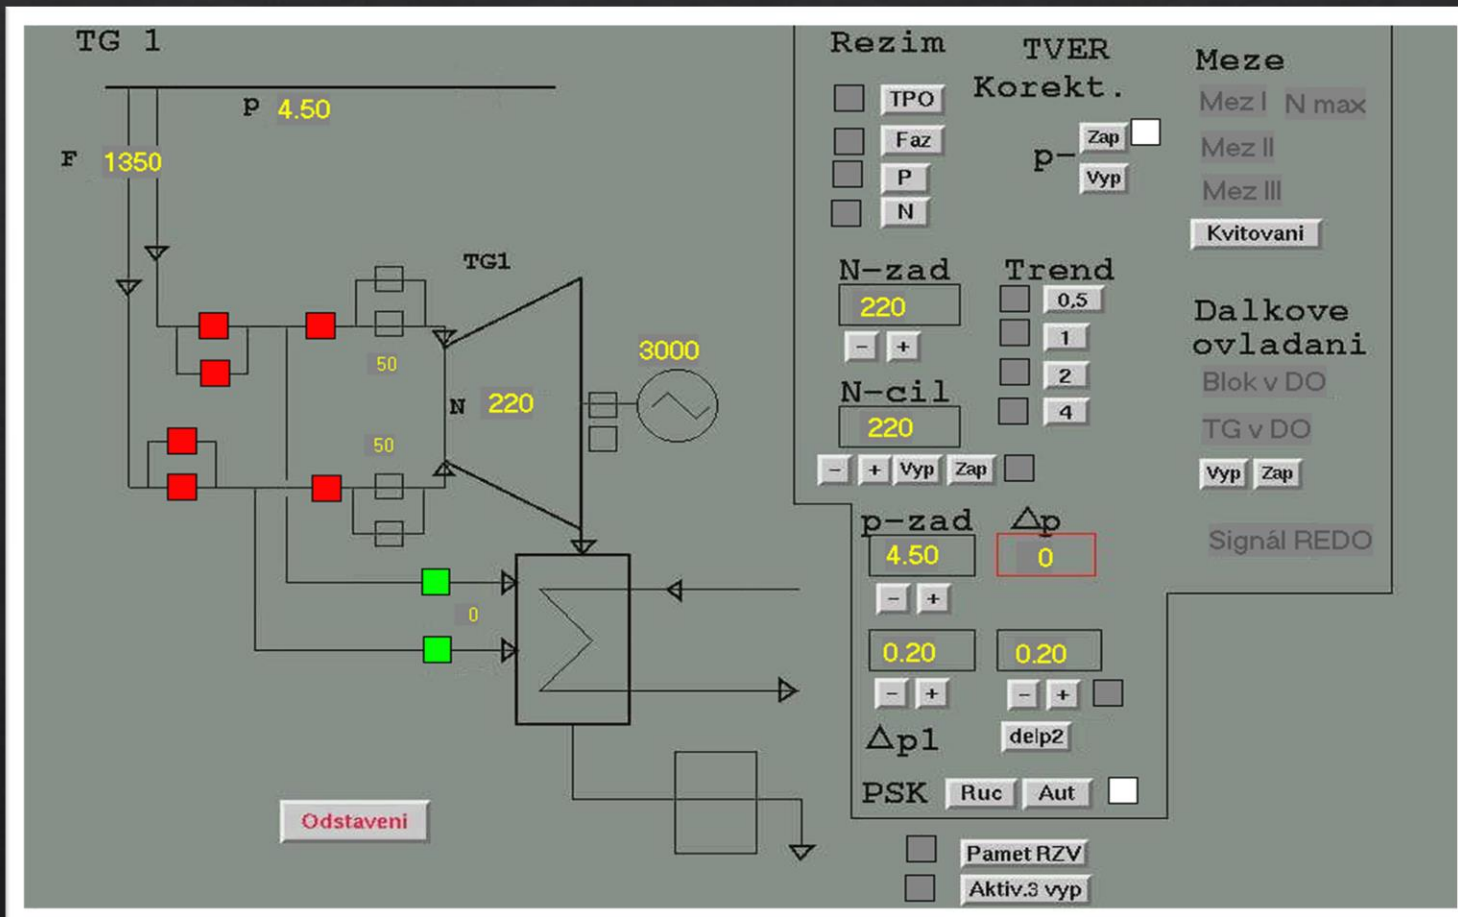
TG 1

P 4.50

F 1350

TG1

50

50

N 220

3000

0

Odstaveni

Rezim

TPO

Faz

P

N

TVER
Korekt.

p-

Zap

Vyp

Meze

Mez I N max

Mez II

Mez III

Kvitovani

N-zad

220

– +

Trend

0,5

1

2

4

N-cil

220

– + Vyp Zap

Dalkove
ovladani

Blok v DO

TG v DO

Vyp Zap

p-zad $\triangle$p

4.50 0

– +

Signál REDO

0.20 0.20

– + – +

$\triangle$p1 delp2

PSK Ruc Aut

Pamet RZV

Aktiv.3 vyp